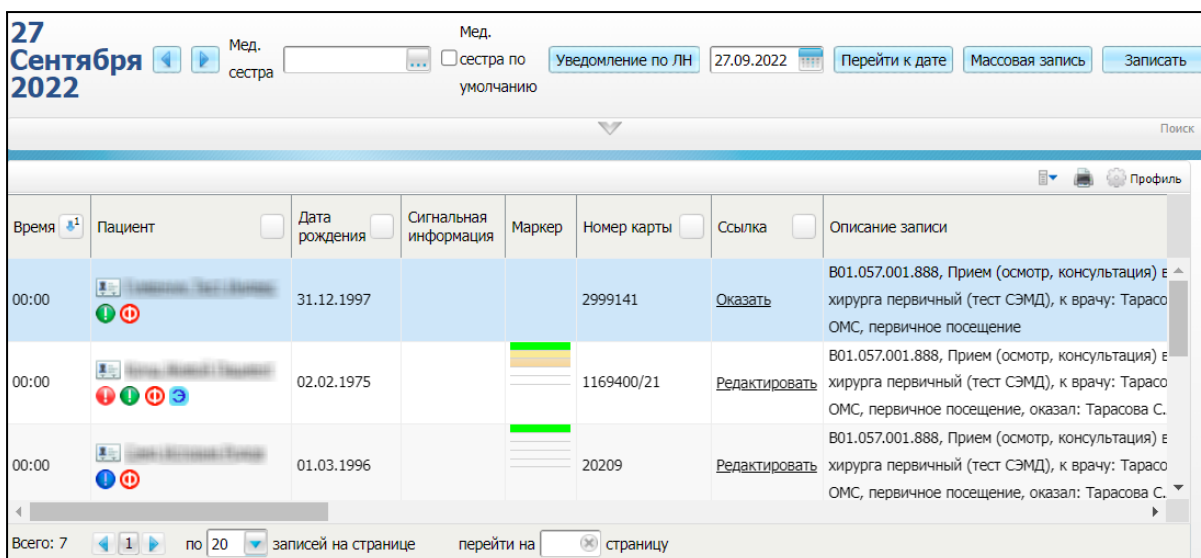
27 Сентября 2022

Мед. сестра

Мед. сестра по умолчанию

Уведомление по ЛН

27.09.2022

Перейти к дате

Массовая запись

Записать

Поиск

Профиль

| Время | Пациент | Дата рождения | Сигнальная информация | Маркер | Номер карты | Ссылка | Описание записи |
|---|---|---|---|---|---|---|---|
| 00:00 | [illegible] | 31.12.1997 | | | 2999141 | Оказать | B01.057.001.888, Прием (осмотр, консультация) в хирурга первичный (тест СЭМД), к врачу: Тарасо ОМС, первичное посещение |
| 00:00 | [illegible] | 02.02.1975 | | | 1169400/21 | Редактировать | B01.057.001.888, Прием (осмотр, консультация) в хирурга первичный (тест СЭМД), к врачу: Тарасо ОМС, первичное посещение, оказал: Тарасова С. |
| 00:00 | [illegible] | 01.03.1996 | | | 20209 | Редактировать | B01.057.001.888, Прием (осмотр, консультация) в хирурга первичный (тест СЭМД), к врачу: Тарасо ОМС, первичное посещение, оказал: Тарасова С. |

Всего: 7

1

по 20 записей на странице

перейти на страницу